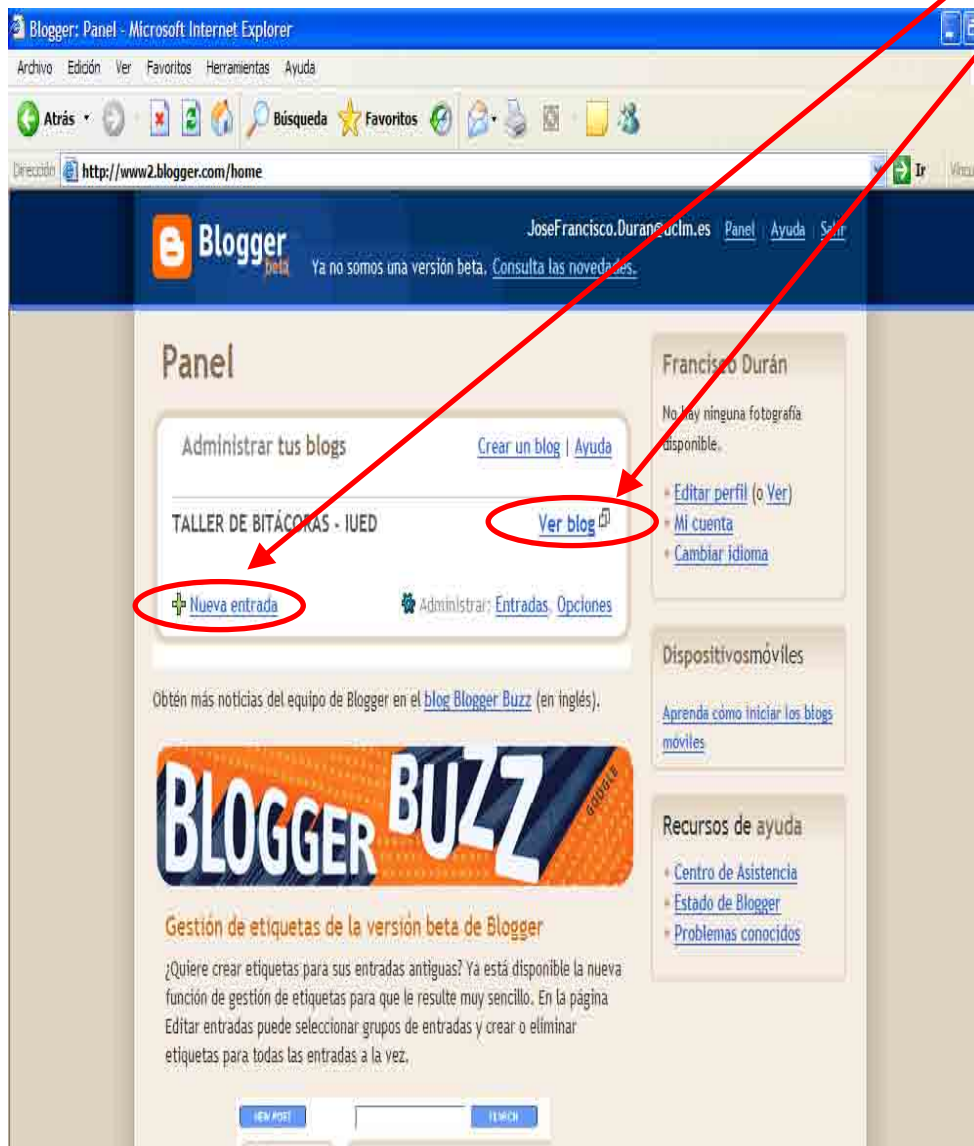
Blogger: Panel - Microsoft Internet Explorer

Archivo Edición Ver Favoritos Herramientas Ayuda

Atrás Búsqueda Favoritos

Dirección http://www2.blogger.com/home Ir Vínculos

Blogger beta

JoseFrancisco.Duran@uclm.es Panel Ayuda Salir

Ya no somos una versión beta. Consulta las novedades.

Panel

Administrar tus blogs

Crear un blog | Ayuda

TALLER DE BITÁCORAS - IUED

Ver blog

Nueva entrada

Administrar: Entradas, Opciones

Obtén más noticias del equipo de Blogger en el blog Blogger Buzz (en inglés).

BLOGGER BUZZ GOOGLE

Gestión de etiquetas de la versión beta de Blogger

¿Quiere crear etiquetas para sus entradas antiguas? Ya está disponible la nueva función de gestión de etiquetas para que le resulte muy sencillo. En la página Editar entradas puede seleccionar grupos de entradas y crear o eliminar etiquetas para todas las entradas a la vez.

NEW POST SEARCH

Francisco Durán

No hay ninguna fotografía disponible.

Editar perfil (o Ver)

Mi cuenta

Cambiar idioma

Dispositivosmóviles

Aprenda cómo iniciar los blogs móviles

Recursos de ayuda

Centro de Asistencia

Estado de Blogger

Problemas conocidos